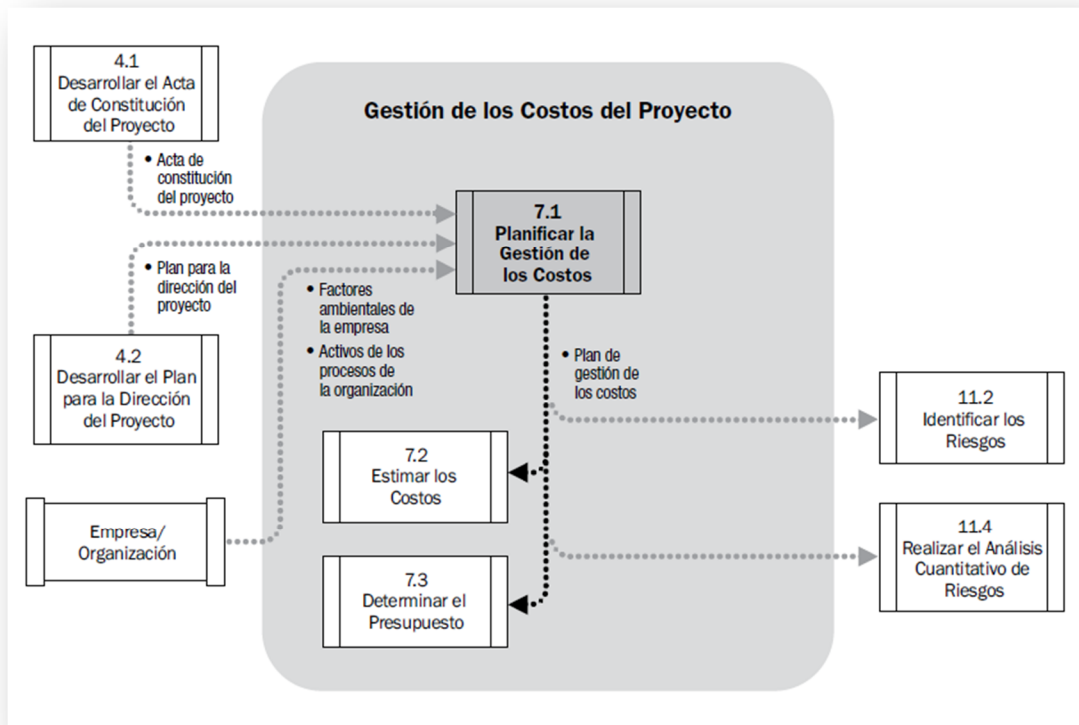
4.1
Desarrollar el Acta de Constitución del Proyecto

• Acta de constitución del proyecto

Gestión de los Costos del Proyecto

7.1
Planificar la Gestión de los Costos

• Plan para la dirección del proyecto

• Factores ambientales de la empresa
• Activos de los procesos de la organización

4.2
Desarrollar el Plan para la Dirección del Proyecto

• Plan de gestión de los costos

11.2
Identificar los Riesgos

7.2
Estimar los Costos

Empresa/
Organización

11.4
Realizar el Análisis Cuantitativo de Riesgos

7.3
Determinar el Presupuesto